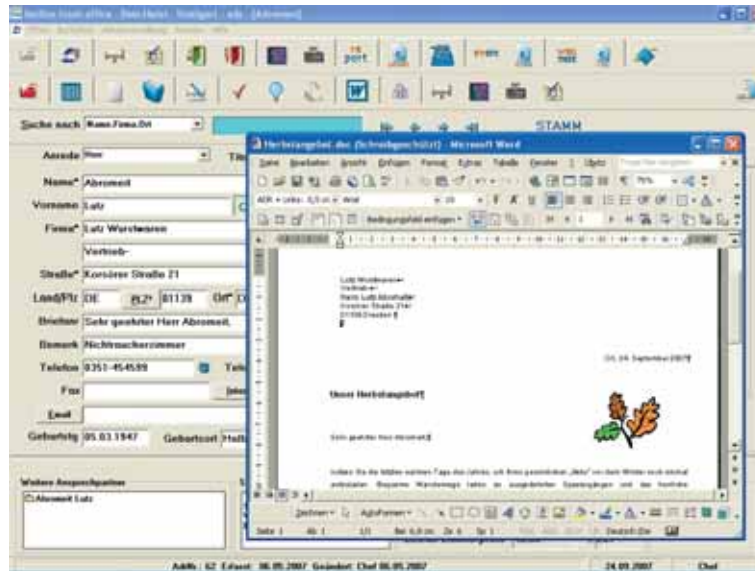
Suche nach Name,Firma,Ort

STAMM

Anrede Herr

Titel

Name* Abromeit

Vorname Lutz

Firma* Lutz Wurstwaren

Vertrieb-

Straße* Korsörer Straße 21

Land/Plz DE PLZ* 01139 Ort*

Briefanr Sehr geehrter Herr Abromeit,

Bemerk Nichtraucherzimmer

Telefon 0351-454589

Fax

Email

Geburtstg 05.03.1947 Geburtsort Halle

Weitere Ansprechpartner

Abromeit Lutz

Herbstangebot.doc (Schreibgeschützt) - Microsoft Word

Datei Bearbeiten Ansicht Einfügen Format Extras Tabelle Fenster ? Ultrio

Lutz Wurstwaren
Vertrieb-
Herrn Lutz Abromeit
Korsörer Straße 21
01139 Dresden

DD, 24. September 2007

Unser Herbstangebot

Sehr geehrter Herr Abromeit,

Zeichnen AutoFormen

Seite 1 Ab 1 1/1 Deutsch (De

Addr: 62 Erfasst: 06.09.2007 Geändert: Chef 06.09.2007 24.09.2007 Chef